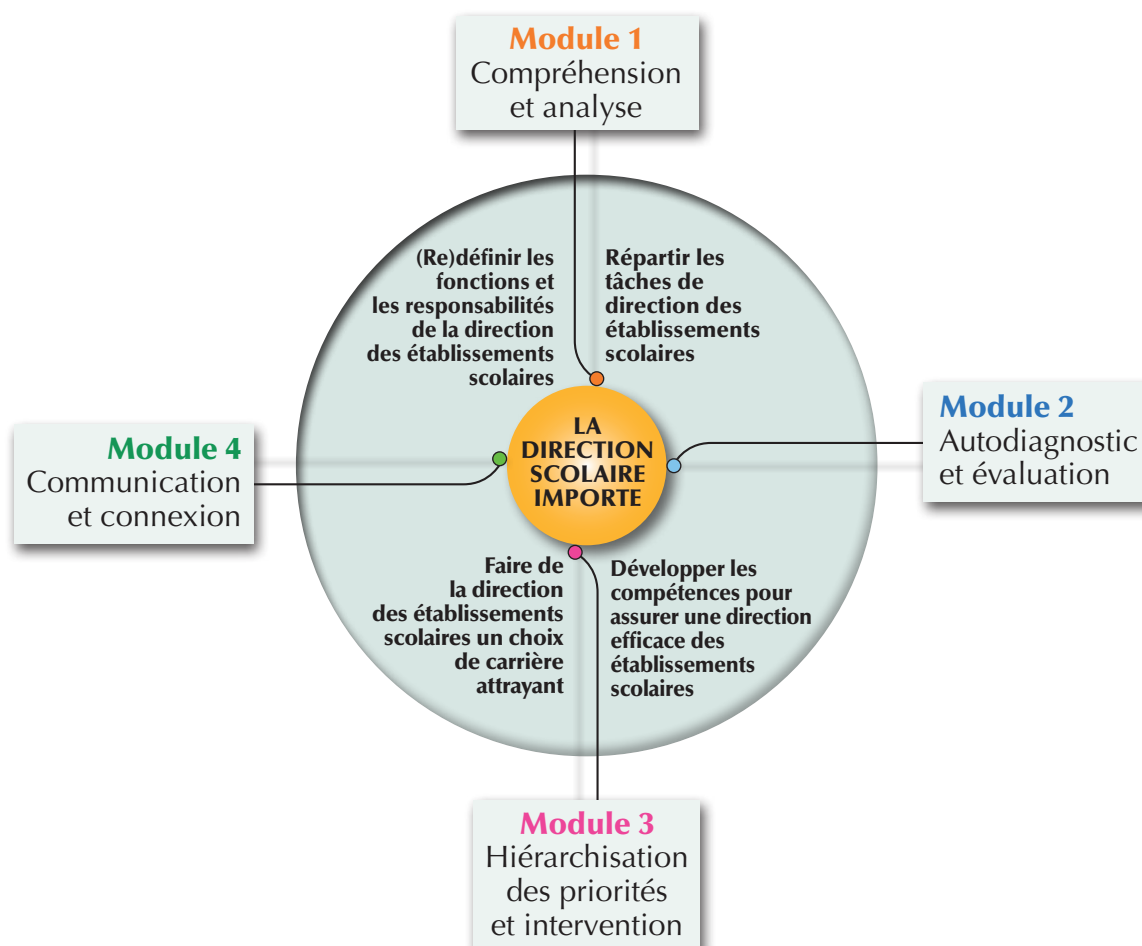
Module 1
Compréhension et analyse

(Re)définir les fonctions et les responsabilités de la direction des établissements scolaires

Répartir les tâches de direction des établissements scolaires

Module 4
Communication et connexion

LA DIRECTION SCOLAIRE IMPORTE

Module 2
Autodiagnostic et évaluation

Faire de la direction des établissements scolaires un choix de carrière attrayant

Développer les compétences pour assurer une direction efficace des établissements scolaires

Module 3
Hiérarchisation des priorités et intervention